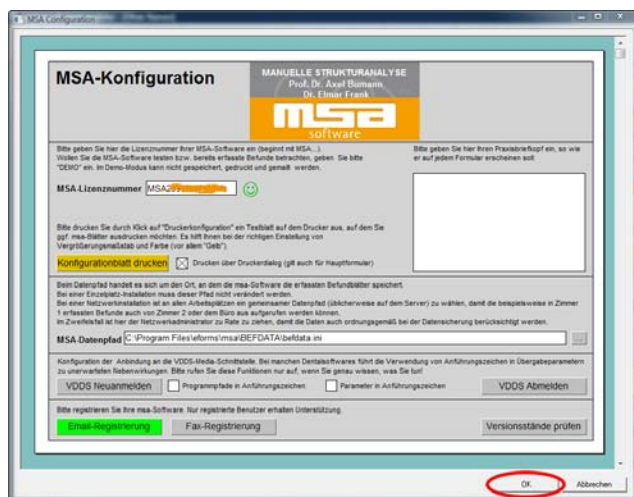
MSA Configuration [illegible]

MSA-Konfiguration

MANUELLE STRUKTURANALYSE
Prof. Dr. Axel Bumann
Dr. Elmar Frank

msa
software

Bitte geben Sie hier die Lizenznummer Ihrer MSA-Software ein (beginnt mit MSA...). Wollen Sie die MSA-Software testen bzw. bereits erfasste Befunde betrachten, geben Sie bitte "DEMO" ein. Im Demo-Modus kann nicht gespeichert, gedruckt und gemailt werden.

MSA-Lizenznummer MSA2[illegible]

Bitte drucken Sie durch Klick auf "Druckerkonfiguration" ein Testblatt auf dem Drucker aus, auf dem Sie ggf. msa-Blätter ausdrucken möchten. Es hilft Ihnen bei der richtigen Einstellung von Vergrößerungsmaßstab und Farbe (vor allem "Gelb").

Konfigurationblatt drucken

Drucken über Druckerdialog (gilt auch für Hauptformular)

Bitte geben Sie hier Ihren Praxisbriefkopf ein, so wie er auf jedem Formular erscheinen soll:

Beim Datenpfad handelt es sich um den Ort, an dem die msa-Software die erfassten Befundblätter speichert.
Bei einer Einzelplatz-Installation muss dieser Pfad nicht verändert werden.
Bei einer Netzwerkinstallation ist an allen Arbeitsplätzen ein gemeinsamer Datenpfad (üblicherweise auf dem Server) zu wählen, damit die beispielsweise in Zimmer 1 erfassten Befunde auch von Zimmer 2 oder dem Büro aus aufgerufen werden können.
Im Zweifelsfall ist hier der Netzwerkadministrator zu Rate zu ziehen, damit die Daten auch ordnungsgemäß bei der Datensicherung berücksichtigt werden.

MSA-Datenpfad C:\Program Files\eforms\msa\BEFDATA\befdata.ini

Konfiguration der Anbindung an die VDDS-Media-Schnittstelle. Bei manchen Dentalsoftwares führt die Verwendung von Anführungszeichen in Übergabeparametern zu unerwarteten Nebenwirkungen. Bitte rufen Sie diese Funktionen nur auf, wenn Sie genau wissen, was Sie tun!

VDDS Neuanmelden
Programmpfade in Anführungszeichen
Parameter in Anführungszeichen
VDDS Abmelden

Bitte registrieren Sie Ihre msa-Software. Nur registrierte Benutzer erhalten Unterstützung.

Email-Registrierung
Fax-Registrierung
Versionsstände prüfen

OK
Abbrechen